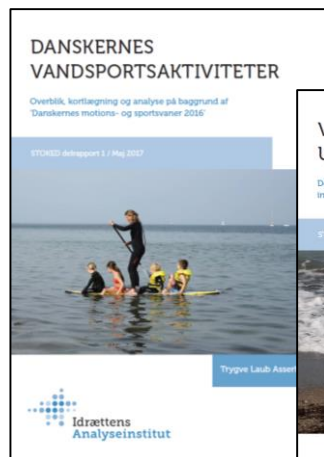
DANSKERNES VANDSPORTSAKTIVITETER

Overblik, kortlægning og analyse på baggrund af 'Danskernes motions- og sportsvaner 2016'

STOKED delrapport 1 / Maj 2017

Trygve Laub Asser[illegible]

Idrættens Analyseinstitut

V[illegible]
U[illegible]

D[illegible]
in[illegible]

S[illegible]